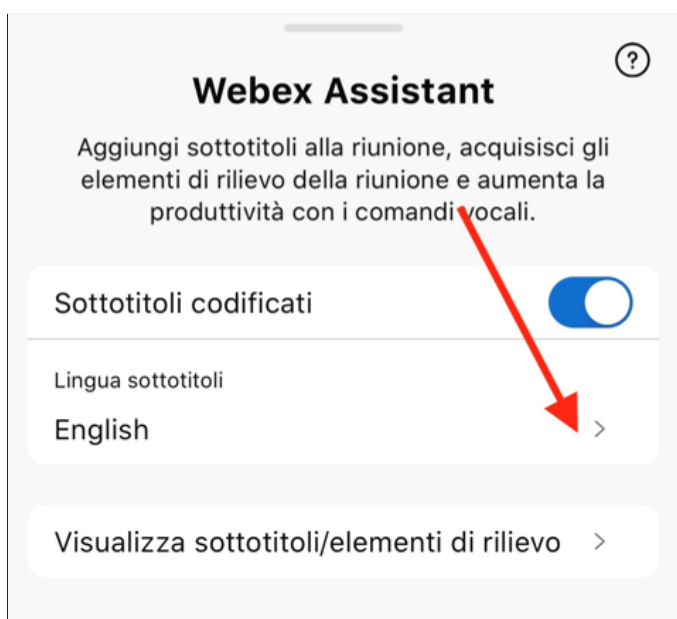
?

Webex Assistant

Aggiungi sottotitoli alla riunione, acquisisci gli elementi di rilievo della riunione e aumenta la produttività con i comandi vocali.

Sottotitoli codificati

Lingua sottotitoli

English >

Visualizza sottotitoli/elementi di rilievo >